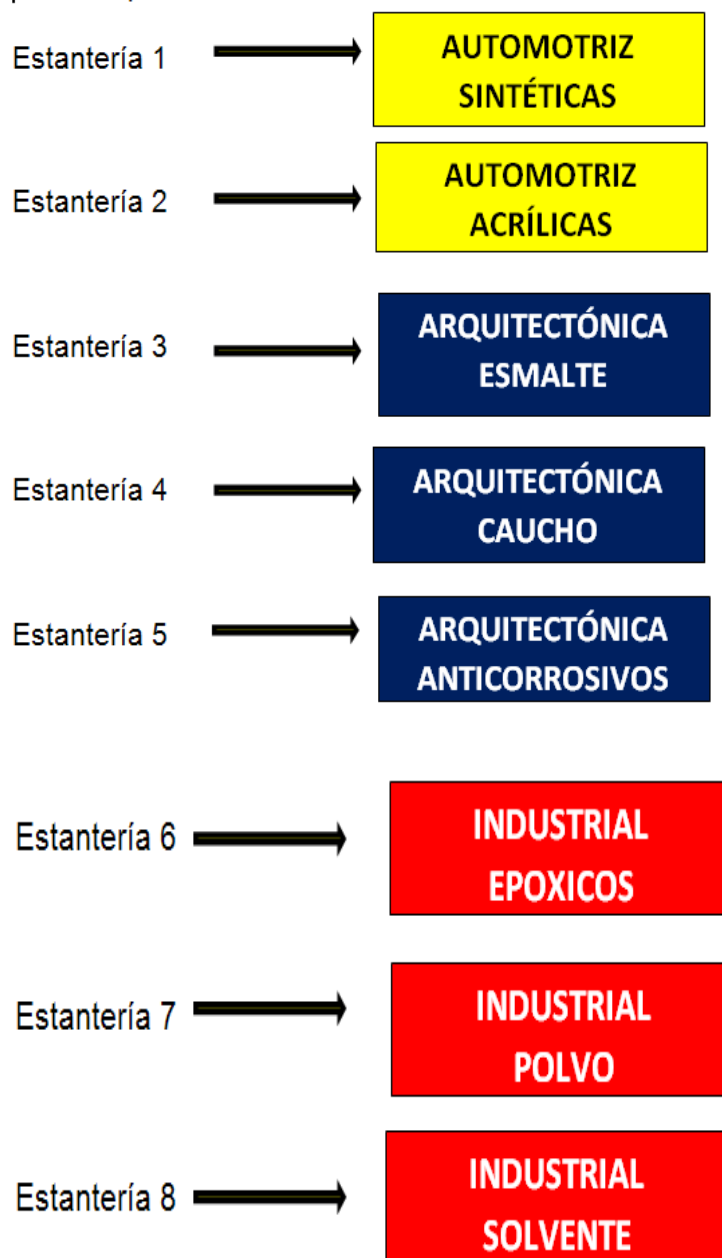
Estantería 1 AUTOMOTRIZ SINTÉTICAS

Estantería 2 AUTOMOTRIZ ACRÍLICAS

Estantería 3 ARQUITECTÓNICA ESMALTE

Estantería 4 ARQUITECTÓNICA CAUCHO

Estantería 5 ARQUITECTÓNICA ANTICORROSIVOS

Estantería 6 INDUSTRIAL EPOXICOS

Estantería 7 INDUSTRIAL POLVO

Estantería 8 INDUSTRIAL SOLVENTE